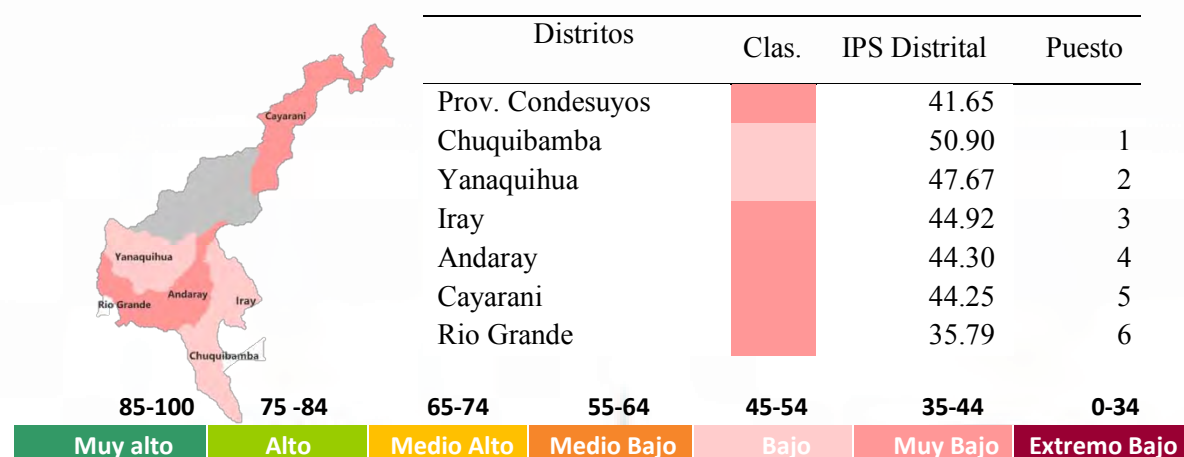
Cayarani
Yanaquihua
Rio Grande
Andaray
Iray
Chuquibamba

| Distritos | Clas. | IPS Distrital | Puesto |
|---|---|---|---|
| Prov. Condesuyos | | 41.65 | |
| Chuquibamba | | 50.90 | 1 |
| Yanaquihua | | 47.67 | 2 |
| Iray | | 44.92 | 3 |
| Andaray | | 44.30 | 4 |
| Cayarani | | 44.25 | 5 |
| Rio Grande | | 35.79 | 6 |

| 85-100 | 75 -84 | 65-74 | 55-64 | 45-54 | 35-44 | 0-34 |
|---|---|---|---|---|---|---|
| Muy alto | Alto | Medio Alto | Medio Bajo | Bajo | Muy Bajo | Extremo Bajo |